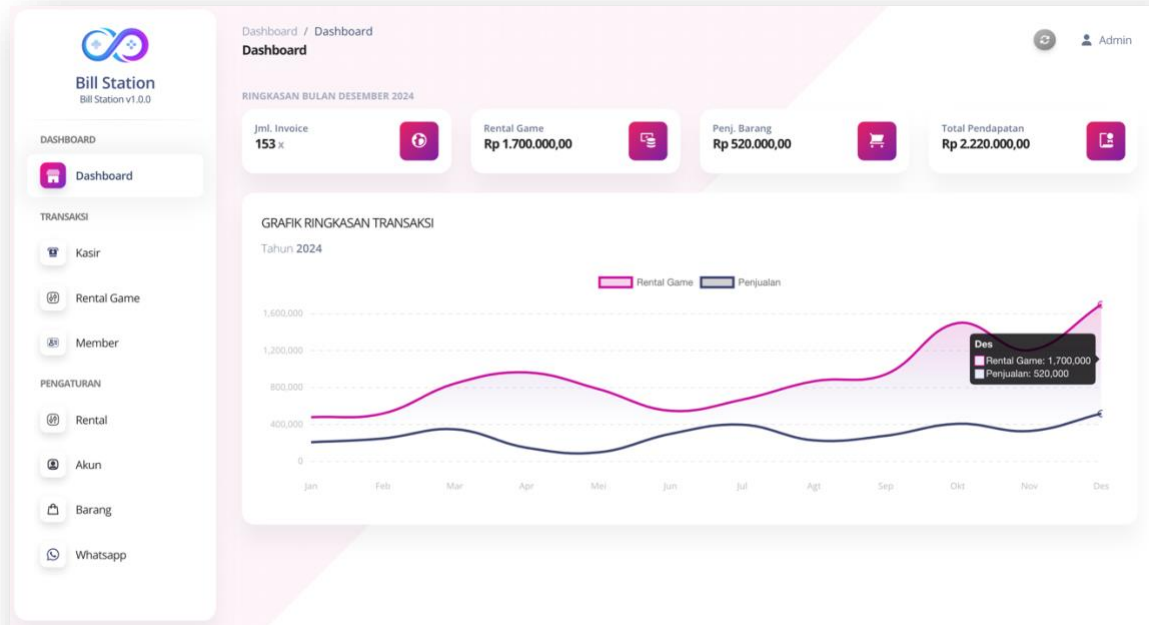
Bill Station
Bill Station v1.0.0

DASHBOARD

Dashboard

TRANSAKSI

Kasir

Rental Game

Member

PENGATURAN

Rental

Akun

Barang

Whatsapp

Dashboard / Dashboard
Dashboard

Admin

RINGKASAN BULAN DESEMBER 2024

Jml. Invoice
153 x

Rental Game
Rp 1.700.000,00

Penj. Barang
Rp 520.000,00

Total Pendapatan
Rp 2.220.000,00

GRAFIK RINGKASAN TRANSAKSI
Tahun 2024

Rental Game Penjualan

1,600,000
1,200,000
800,000
400,000
0

Jan Feb Mar Apr Mei Jun Jul Agt Sep Okt Nov Des

Des
Rental Game: 1,700,000
Penjualan: 520,000